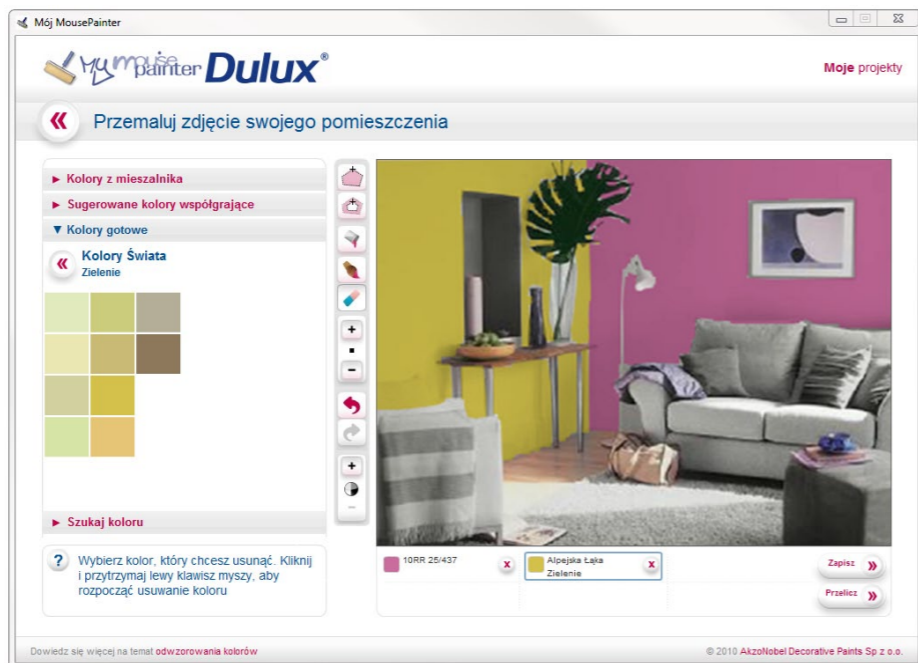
Mój MousePainter

My mouse painter Dulux®

Moje projekty

Przemaluj zdjęcie swojego pomieszczenia

► Kolory z mieszalnika

► Sugerowane kolory współgrające

▼ Kolory gotowe

Kolory Świata
Zielenie

► Szukaj koloru

? Wybierz kolor, który chcesz usunąć. Kliknij i przytrzymaj lewy klawisz myszy, aby rozpocząć usuwanie koloru

+
-
+
-

10RR 25/437 x

Alpejska Łąka
Zielenie x

Zapisz

Przelicz

Dowiedz się więcej na temat odwzorowania kolorów

© 2010 AkzoNobel Decorative Paints Sp z o.o.